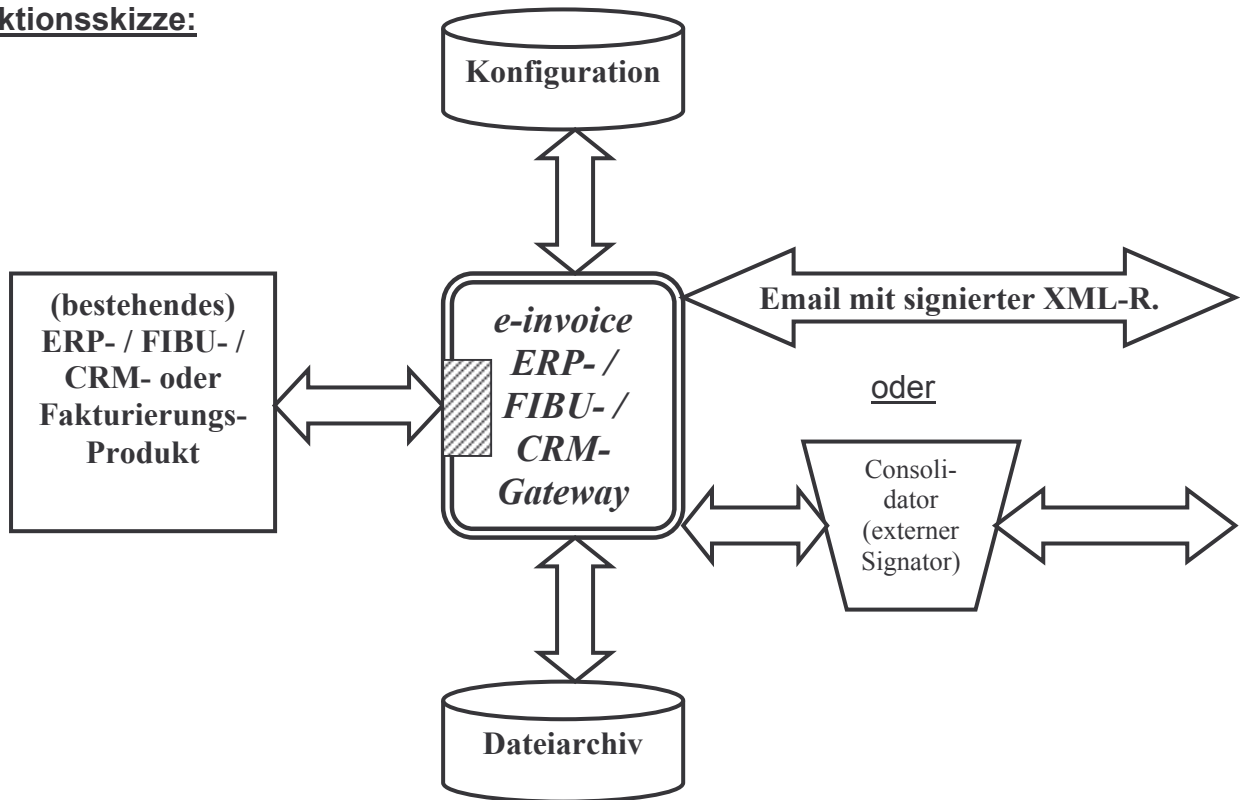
ktionsskizze:

Konfiguration

(bestehendes) ERP- / FIBU- / CRM- oder Fakturierungs-Produkt

e-invoice ERP- / FIBU- / CRM-Gateway

Email mit signierter XML-R.

oder

Consolidator (externer Signator)

Dateiarchiv